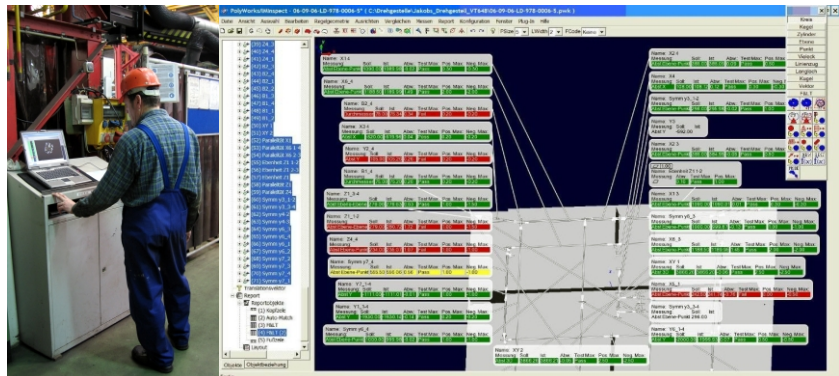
PolyWorks|Inspect - 06-09-06-LD-978-0006-5* ( C:\Drehgestelle\Jakobs_Drehgestell_VT648\06-09-06-LD-978-0006-5.pwk )

Datei Ansicht Auswahl Bearbeiten Regelgeometrie Ausrichten Vergleichen Messen Report Konfiguration Fenster Plug-ins Hilfe

Ebene
Kegel
Zylinder
Fläche
Punkt
Vielecke
Linienzug
Langloch
Kugel
Vektor
Hilf. T

Name: X1.4
Messung Soll Ist Abw. Test Max Pos. Max Neg. Max

Name: X6_4
Messung Soll Ist Abw. Test Max Pos. Max Neg. Max

Name: B2_4

Name: X5.4

Name: Y5_4

Name: B1_4

Name: Z1_3-4

Name: Z1_1-2

Name: Z4_4

Name: Symm y7_4

Name: Y7_1-4

Name: Y1_3-4

Name: Symm y6_4

Name: X2.1

Name: X4

Name: Symm y1_1-2

Name: Y1

Name: X2.3

Name: Abstand Z1_1-2

Name: X3.3

Name: Symm y5_5

Name: X6_5

Name: XY 1

Name: Y6_5

Name: Symm y5_3-4

Name: Y6_1-4

Name: XY 2

Transformationsvektor
Report
Reportobjekte
(1) KopfZeile
(2) Auto-Match
(3) HALT
(4) HALT
(5) FußZeile
Layout

Objekte Objektbearbeitung